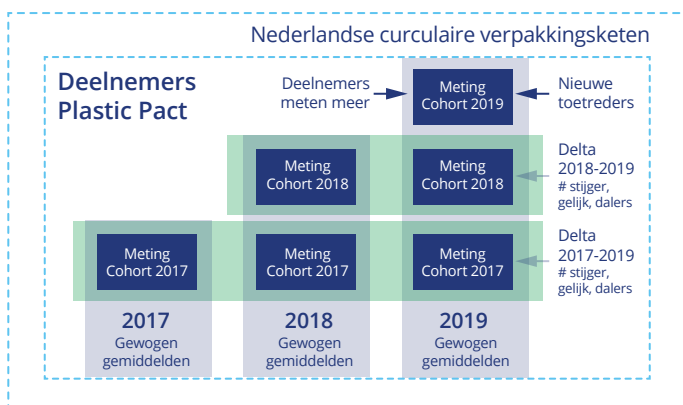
Nederlandse curculaire verpakkingsketen

Deelnemers Plastic Pact

Deelnemers meten meer

Meting Cohort 2019

Nieuwe toetreders

Meting Cohort 2018

Meting Cohort 2018

Delta 2018-2019
# stijger, gelijk, dalers

Meting Cohort 2017

Meting Cohort 2017

Meting Cohort 2017

Delta 2017-2019
# stijger, gelijk, dalers

2017
Gewogen gemiddelden

2018
Gewogen gemiddelden

2019
Gewogen gemiddelden